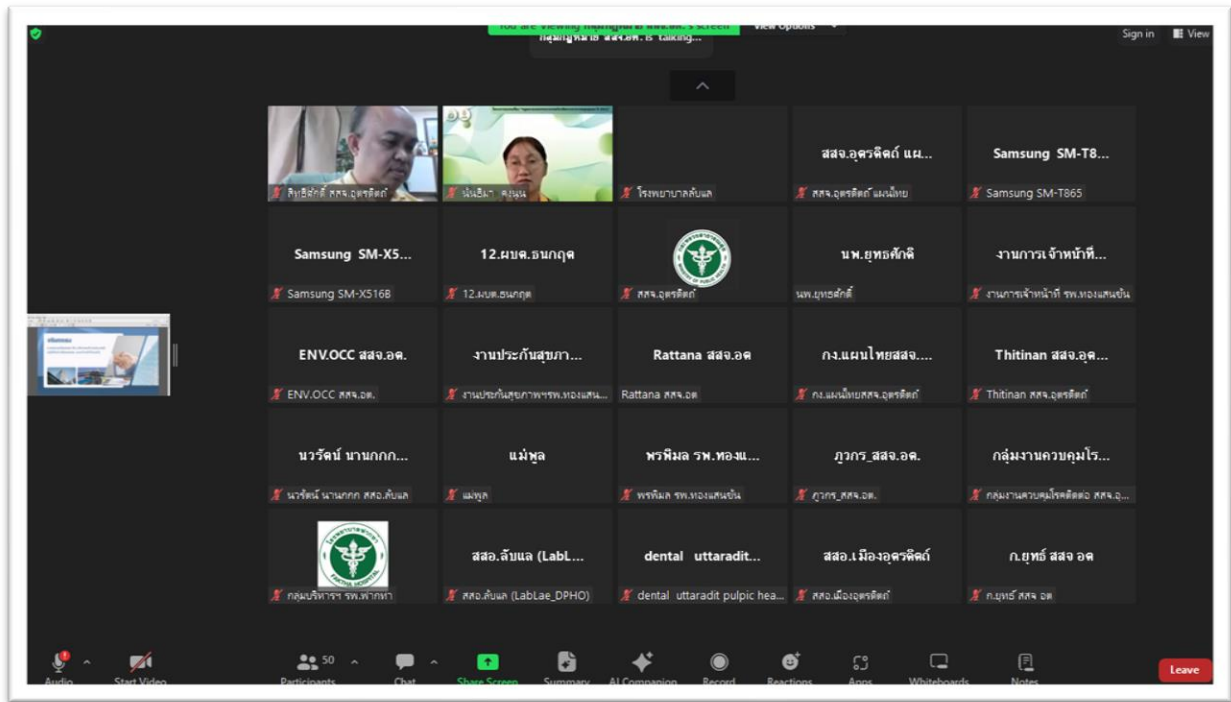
You are viewing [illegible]'s screen View Options

กลุ่มกฎหมาย สสจ.อต. is talking...

Sign in View

สิทธิศักดิ์ สสจ.อุตรดิตถ์

นงเยาว์ คุ้มบุญ

โรงพยาบาลลับแล

สสจ.อุตรดิตถ์ แผ...
สสจ.อุตรดิตถ์ แผนไทย

Samsung SM-T8...
Samsung SM-T865

Samsung SM-X5...
Samsung SM-X516B

12.ผบต.ธนกฤต
12.ผบต.ธนกฤต

สสจ.อุตรดิตถ์

นพ.ยุทธศักดิ์
นพ.ยุทธศักดิ์

งานการเจ้าหน้าที่...
งานการเจ้าหน้าที่ รพ.ทองแสนขัน

ENV.OCC สสจ.อด.
ENV.OCC สสจ.อต.

งานประกันสุขภา...
งานประกันสุขภาพรพ.ทองแสน...

Rattana สสจ.อด
Rattana สสจ.อต

กง.แผนไทยสสจ....
กง.แผนไทยสสจ.อุตรดิตถ์

Thitinan สสจ.อุด...
Thitinan สสจ.อุตรดิตถ์

นวรัตน์ นานกกก...
นวรัตน์ นานกกก สสอ.ลับแล

แม่พูล
แม่พูล

พรพิมล รพ.ทองแ...
พรพิมล รพ.ทองแสนขัน

ภูวกร_สสจ.อด.
ภูวกร_สสจ.อต.

กลุ่มงานควบคุมโร...
กลุ่มงานควบคุมโรคติดต่อ สสจ.อ...

กลุ่มบริหารฯ รพ.ฟากท่า

สสอ.ลับแล (LabL...
สสอ.ลับแล (LabLae_DPHO)

dental uttaradit...
dental uttaradit pulpic hea...

สสอ.เมืองอุตรดิตถ์
สสอ.เมืองอุตรดิตถ์

ก.ยุทธ์ สสจ อด
ก.ยุทธ์ สสจ อต

Audio Start Video Participants 50 Chat Share Screen Summary AI Companion Record Reactions Apps Whiteboards Notes Leave